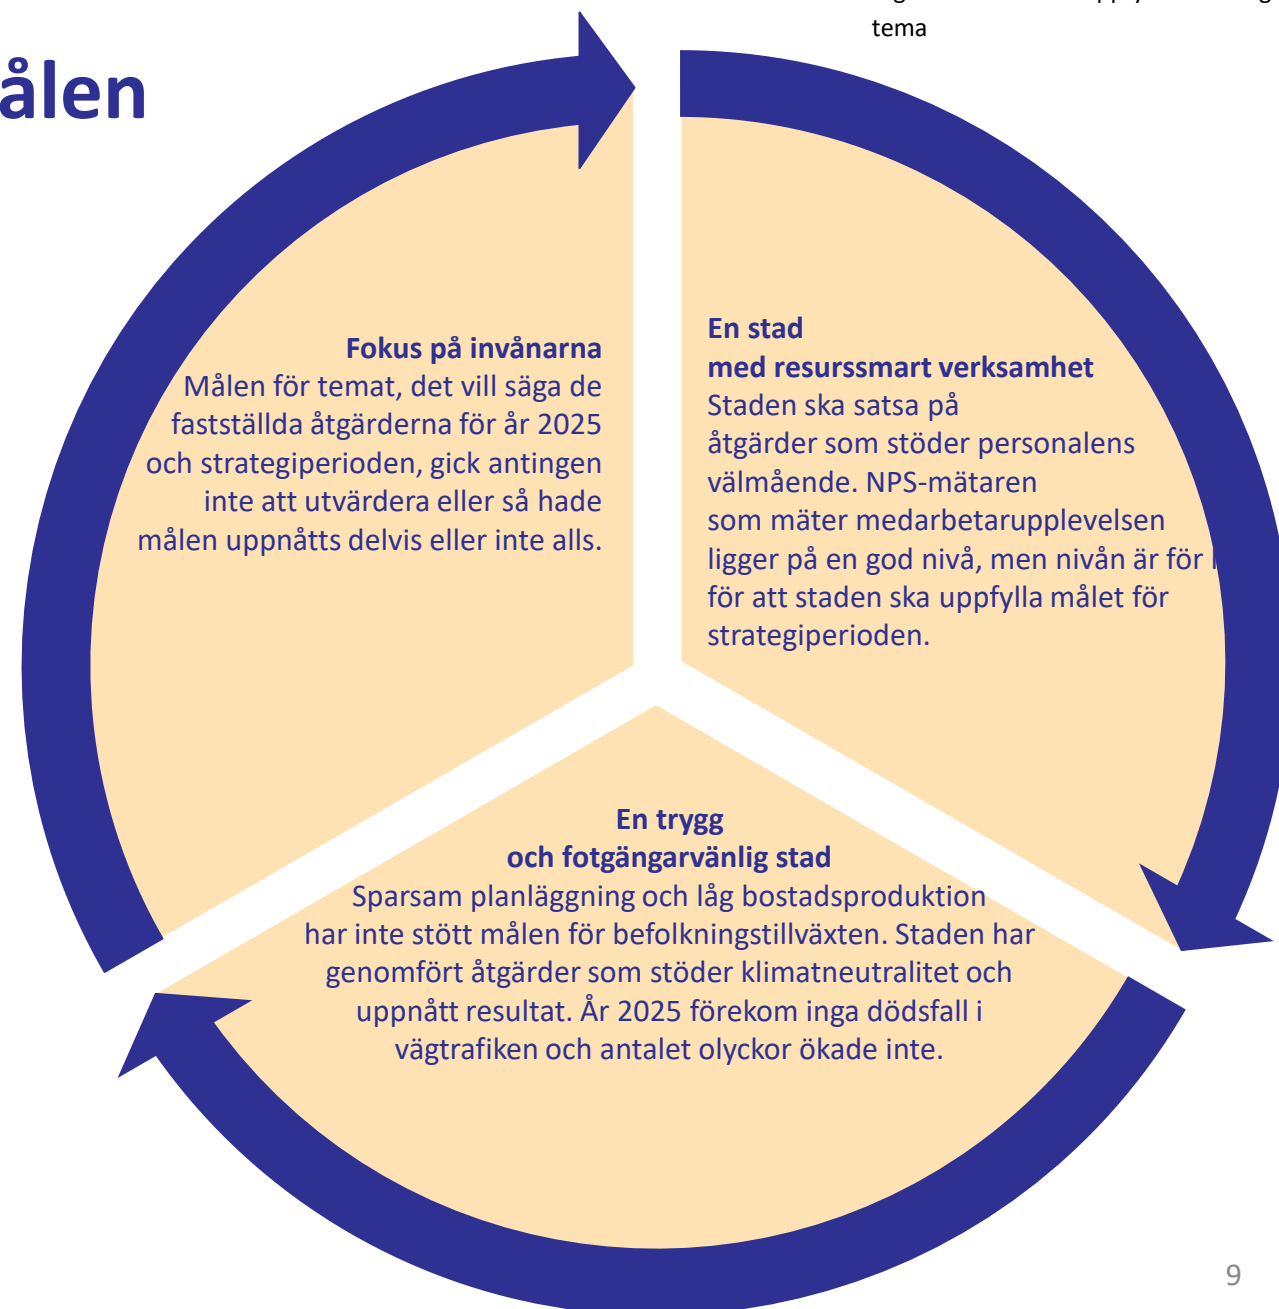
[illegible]
tema

ålen

Fokus på invånarna
Målen för temat, det vill säga de fastställda åtgärderna för år 2025 och strategiperioden, gick antingen inte att utvärdera eller så hade målen uppnåtts delvis eller inte alls.

En stad
med resurssmart verksamhet
Staden ska satsa på åtgärder som stöder personalens välmående. NPS-mätaren som mäter medarbetarupplevelsen ligger på en god nivå, men nivån är för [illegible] för att staden ska uppfylla målet för strategiperioden.

En trygg
och fotgängarvänlig stad
Sparsam planläggning och låg bostadsproduktion har inte stött målen för befolkningstillväxten. Staden har genomfört åtgärder som stöder klimatneutralitet och uppnått resultat. År 2025 förekom inga dödsfall i vägtrafiken och antalet olyckor ökade inte.

9